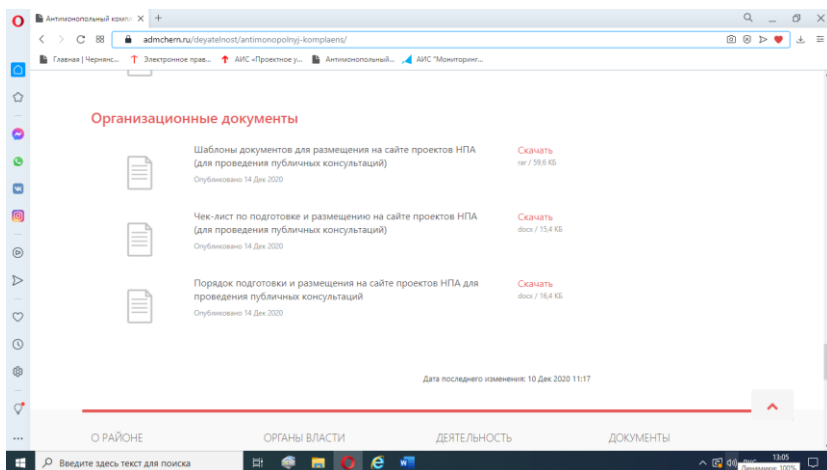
Антимонопольный компл... ×

admchern.ru/deyatelnost/antimonopolnyj-komplaens/

Главная | Чернянс... Электронное прав... АИС "Проектное у... Антимонопольный... АИС "Мониторинг...

Организационные документы

Шаблоны документов для размещения на сайте проектов НПА (для проведения публичных консультаций)
Опубликовано 14 Дек 2020
Скачать
rar / 59,6 КБ

Чек-лист по подготовке и размещению на сайте проектов НПА (для проведения публичных консультаций)
Опубликовано 14 Дек 2020
Скачать
docx / 15,4 КБ

Порядок подготовки и размещения на сайте проектов НПА для проведения публичных консультаций
Опубликовано 14 Дек 2020
Скачать
docx / 16,4 КБ

Дата последнего изменения: 10 Дек 2020 11:17

О РАЙОНЕ ОРГАНЫ ВЛАСТИ ДЕЯТЕЛЬНОСТЬ ДОКУМЕНТЫ

Введите здесь текст для поиска

13:05